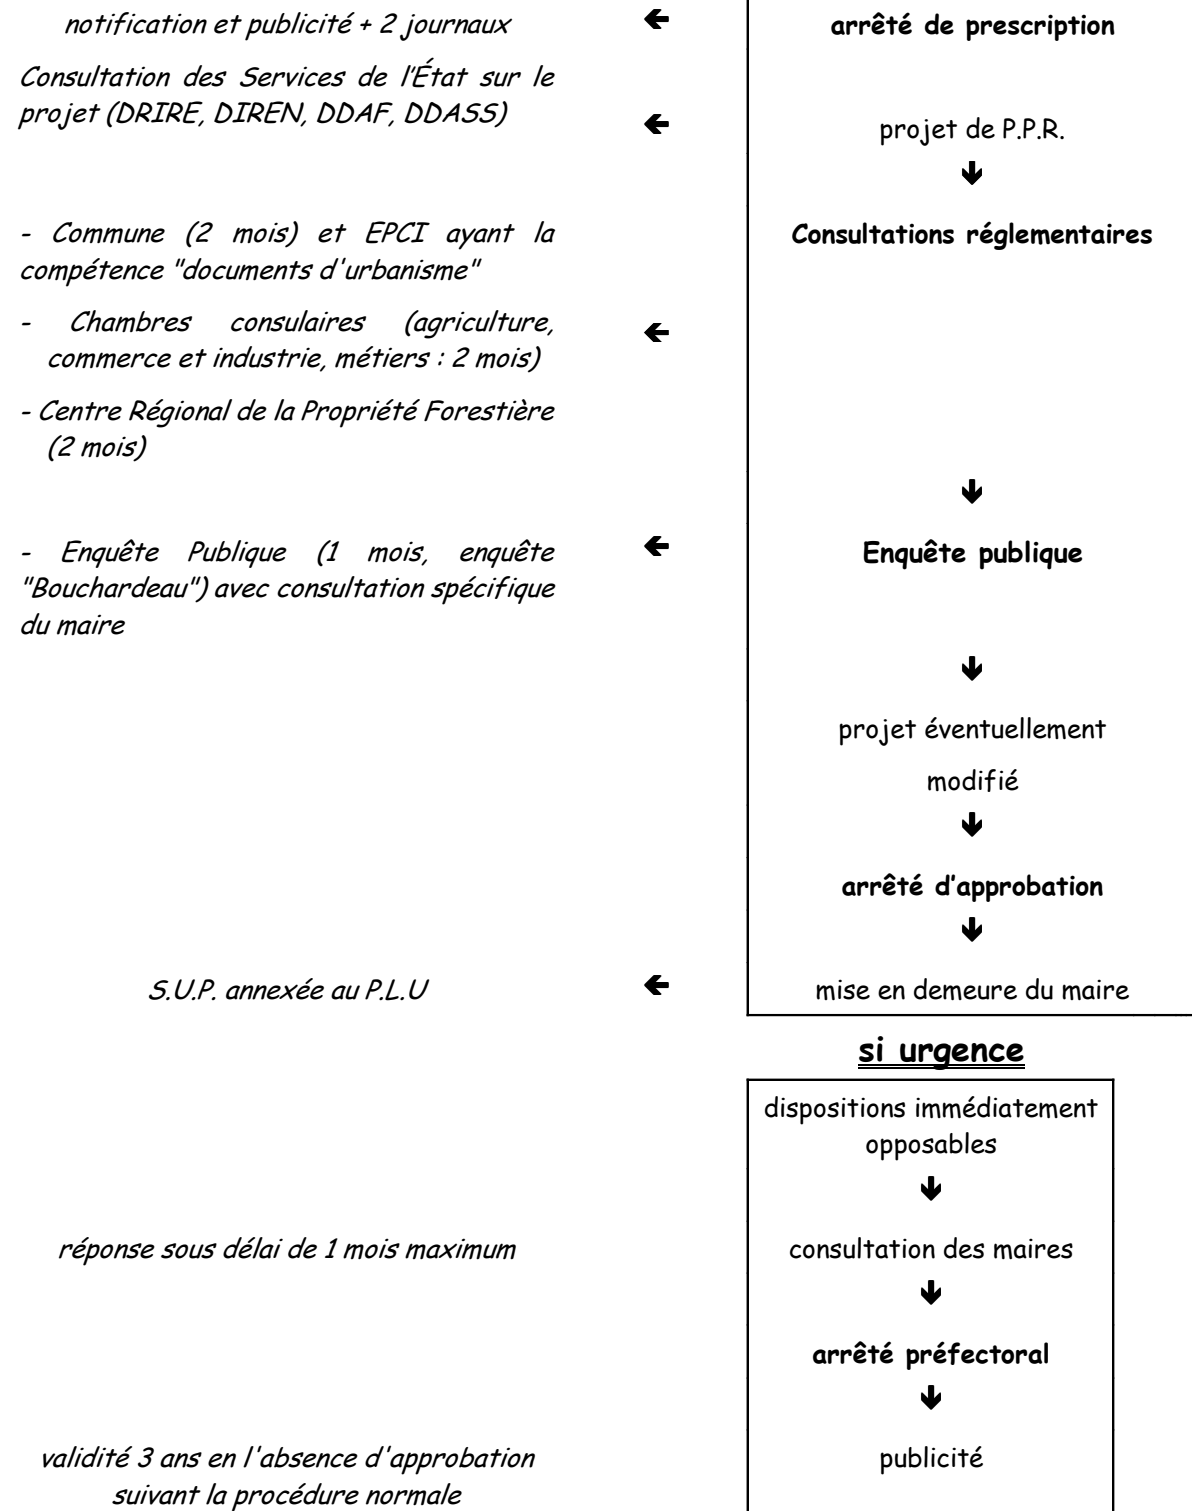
notification et publicité + 2 journaux ← arrêté de prescription

Consultation des Services de l'État sur le projet (DRIRE, DIREN, DDAF, DDASS) ← projet de P.P.R.

↓

Consultations réglementaires

- Commune (2 mois) et EPCI ayant la compétence "documents d'urbanisme"

- Chambres consulaires (agriculture, commerce et industrie, métiers : 2 mois) ←

- Centre Régional de la Propriété Forestière (2 mois)

↓

- Enquête Publique (1 mois, enquête "Bouchardeau") avec consultation spécifique du maire ← Enquête publique

↓

projet éventuellement modifié

↓

arrêté d'approbation

↓

S.U.P. annexée au P.L.U ← mise en demeure du maire

si urgence

dispositions immédiatement opposables

↓

réponse sous délai de 1 mois maximum — consultation des maires

↓

arrêté préfectoral

↓

validité 3 ans en l'absence d'approbation suivant la procédure normale — publicité